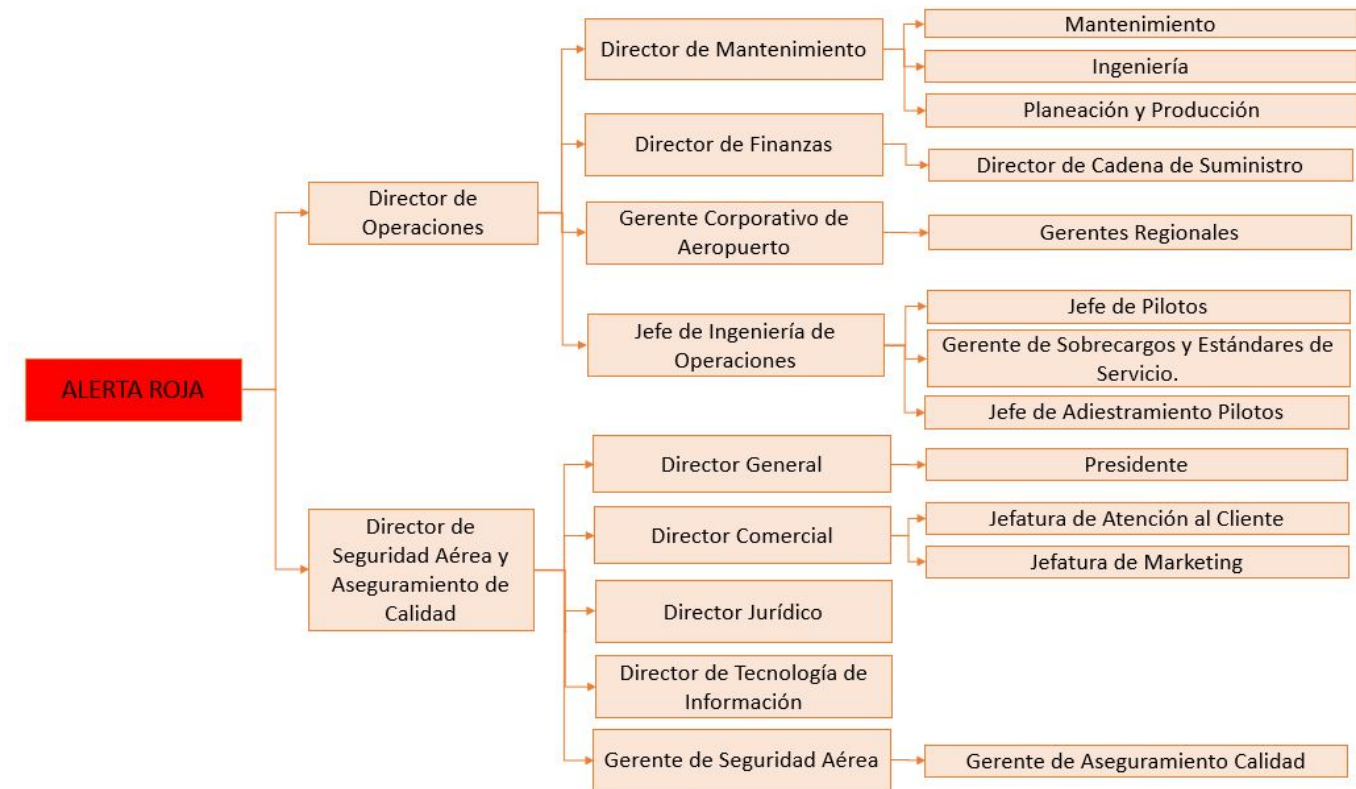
ALERTA ROJA

Director de Operaciones

Director de Mantenimiento

Mantenimiento

Ingeniería

Planeación y Producción

Director de Finanzas

Director de Cadena de Suministro

Gerente Corporativo de Aeropuerto

Gerentes Regionales

Jefe de Ingeniería de Operaciones

Jefe de Pilotos

Gerente de Sobrecargos y Estándares de Servicio.

Jefe de Adiestramiento Pilotos

Director de Seguridad Aérea y Aseguramiento de Calidad

Director General

Presidente

Director Comercial

Jefatura de Atención al Cliente

Jefatura de Marketing

Director Jurídico

Director de Tecnología de Información

Gerente de Seguridad Aérea

Gerente de Aseguramiento Calidad